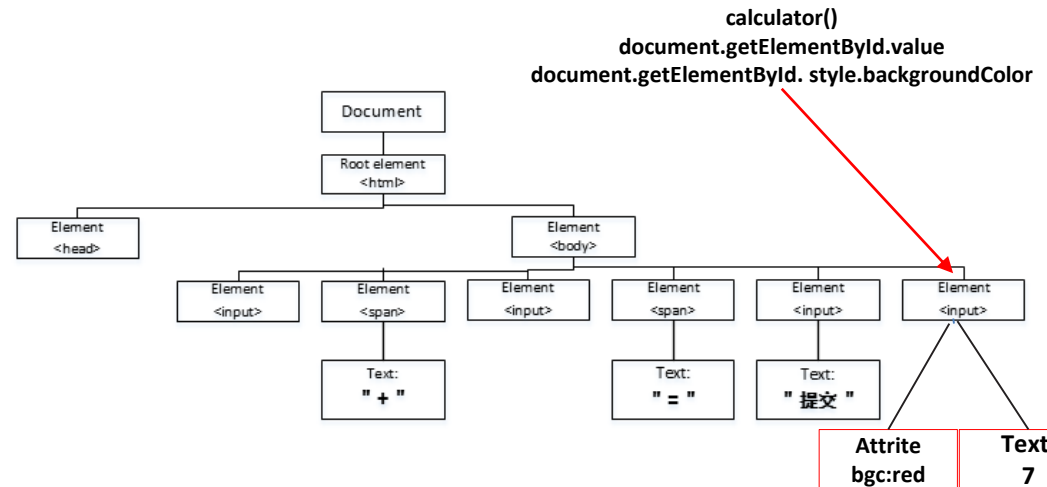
calculator()
document.getElementById.value
document.getElementById. style.backgroundColor

Document

Root element
<html>

Element
<head>

Element
<body>

Element
<input>

Element
<span>

Element
<input>

Element
<span>

Element
<input>

Element
<input>

Text:
" + "

Text:
" = "

Text:
" 提交 "

Attrite
bgc:red

Text
7